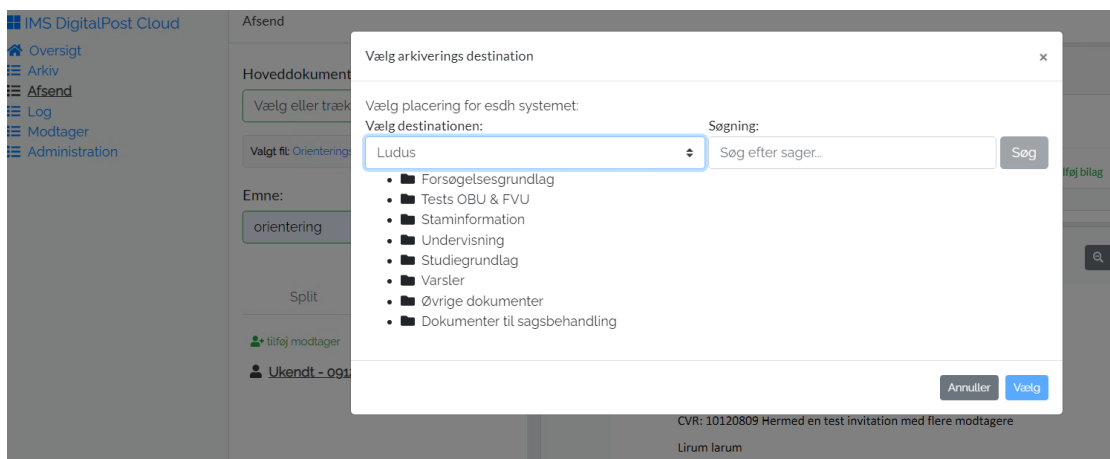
IMS DigitalPost Cloud
Oversigt
Arkiv
Afsend
Log
Modtager
Administration

Afsend

Hoveddokument
Vælg eller træk
Valgt fil: Orienterings
Emne:
orientering
Split
tilføj modtager
Ukendt - 091

Vælg arkiverings destination ×

Vælg placering for esdh systemet:
Vælg destinationen:
Ludus
Søgning:
Søg efter sager...
Søg

- Forsøgelsesgrundlag
- Tests OBU & FVU
- Staminformation
- Undervisning
- Studiegrundlag
- Varsler
- Øvrige dokumenter
- Dokumenter til sagsbehandling

Annuller Vælg

tilføj bilag

CVR: 10120809 Hermed en test invitation med flere modtagere
Lirum larum